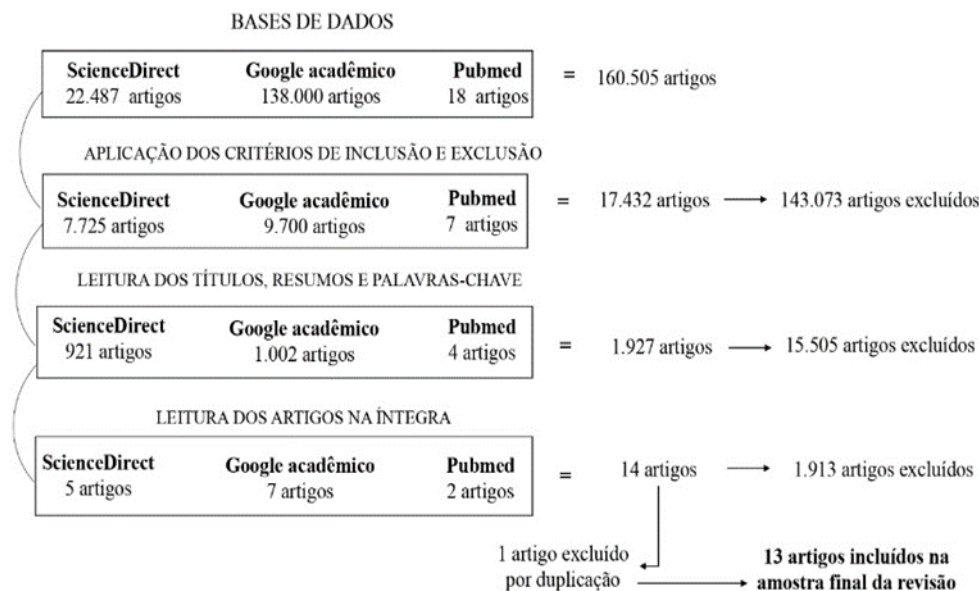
BASES DE DADOS

| ScienceDirect | Google acadêmico | Pubmed |
|---|---|---|
| 22.487 artigos | 138.000 artigos | 18 artigos |

= 160.505 artigos

APLICAÇÃO DOS CRITÉRIOS DE INCLUSÃO E EXCLUSÃO

| ScienceDirect | Google acadêmico | Pubmed |
|---|---|---|
| 7.725 artigos | 9.700 artigos | 7 artigos |

= 17.432 artigos → 143.073 artigos excluídos

LEITURA DOS TÍTULOS, RESUMOS E PALAVRAS-CHAVE

| ScienceDirect | Google acadêmico | Pubmed |
|---|---|---|
| 921 artigos | 1.002 artigos | 4 artigos |

= 1.927 artigos → 15.505 artigos excluídos

LEITURA DOS ARTIGOS NA ÍNTEGRA

| ScienceDirect | Google acadêmico | Pubmed |
|---|---|---|
| 5 artigos | 7 artigos | 2 artigos |

= 14 artigos → 1.913 artigos excluídos

1 artigo excluído por duplicação → **13 artigos incluídos na amostra final da revisão**